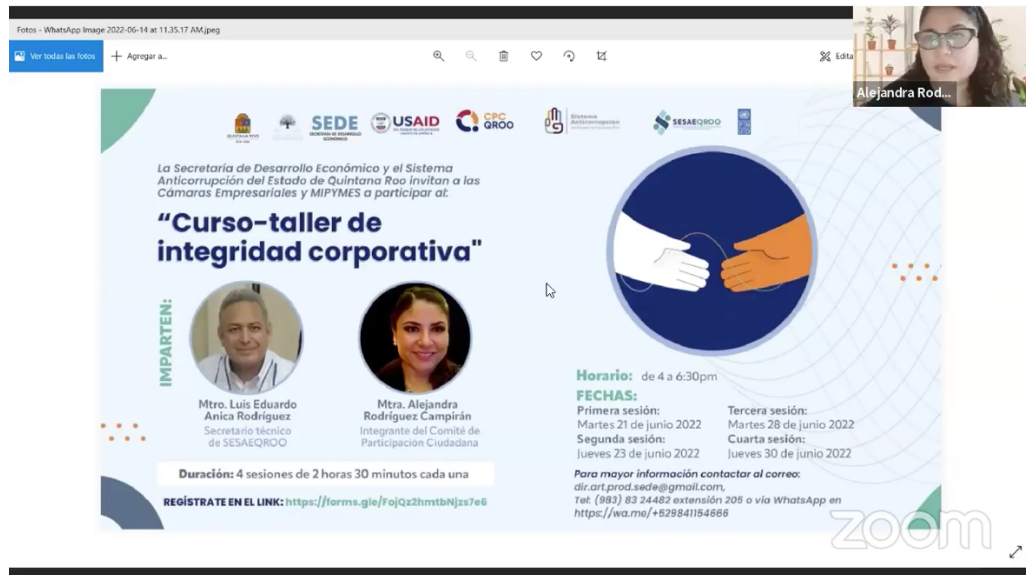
Fotos - WhatsApp Image 2022-06-14 at 11.35.17 AM.jpeg

Ver todas las fotos
+ Agregar a...
Editar

Alejandra Rod...

SEDE SECRETARÍA DE DESARROLLO ECONÓMICO
USAID
CPC QROO
Sistema Anticorrupción
SESAEQROO

La Secretaría de Desarrollo Económico y el Sistema Anticorrupción del Estado de Quintana Roo invitan a las Cámaras Empresariales y MIPYMES a participar al:

"Curso-taller de integridad corporativa"

IMPARTEN:

Mtro. Luis Eduardo Anica Rodríguez
Secretario técnico de SESAEQROO

Mtra. Alejandra Rodríguez Campirán
Integrante del Comité de Participación Ciudadana

Duración: 4 sesiones de 2 horas 30 minutos cada una

REGÍSTRATE EN EL LINK: https://forms.gle/FojQz2hmtbNjzs7e6

Horario: de 4 a 6:30pm

FECHAS:
Primera sesión:
Martes 21 de junio 2022
Segunda sesión:
Jueves 23 de junio 2022
Tercera sesión:
Martes 28 de junio 2022
Cuarta sesión:
Jueves 30 de junio 2022

Para mayor información contactar al correo:
dir.art.prod.sede@gmail.com,
Tel: (983) 83 24482 extensión 205 o vía WhatsApp en
https://wa.me/+529841154666

zoom